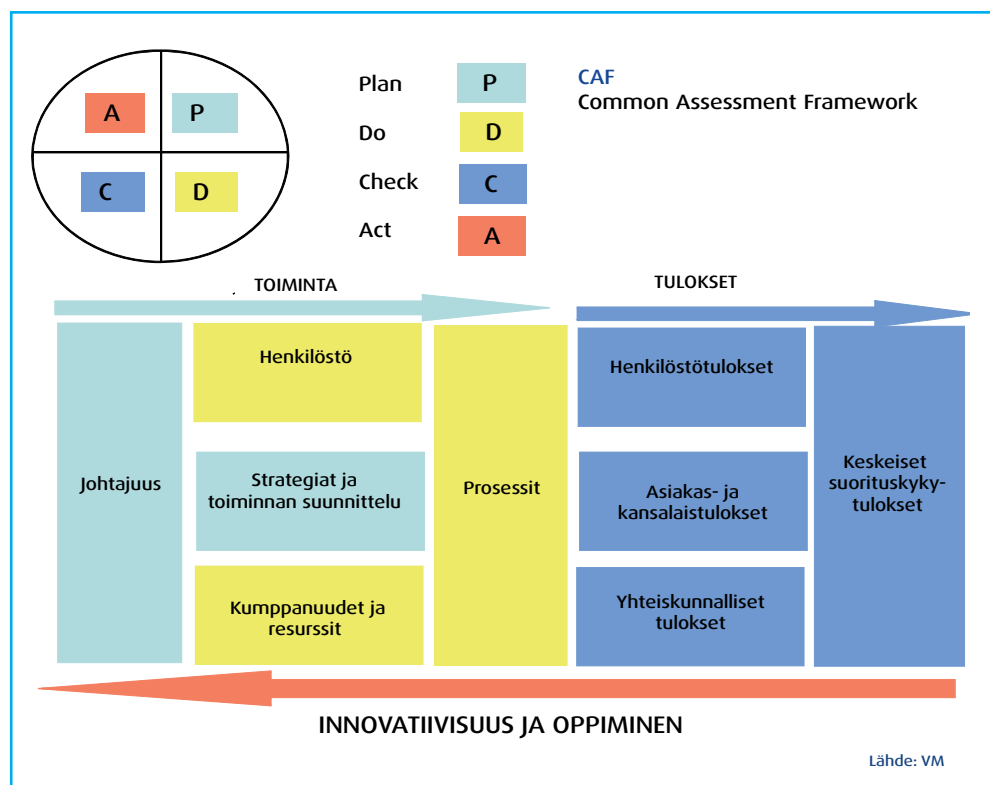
A P
C D

Plan P
Do D
Check C
Act A

CAF
Common Assessment Framework

TOIMINTA

TULOKSET

Johtajuus

Henkilöstö

Strategiat ja toiminnan suunnittelu

Kumppanuudet ja resurssit

Prosessit

Henkilöstötulokset

Asiakas- ja kansalaistulokset

Yhteiskunnalliset tulokset

Keskeiset suorituskykytulokset

INNOVATIIVISUUS JA OPPIMINEN

Lähde: VM